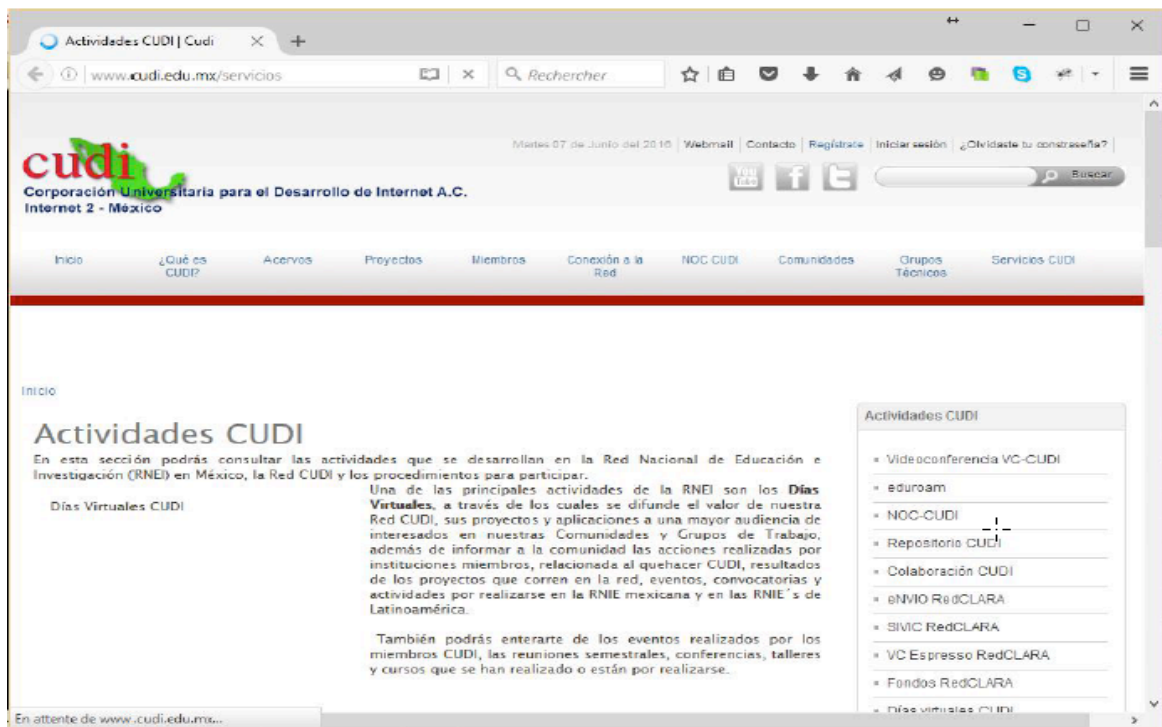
Actividades CUDI | Cudi

www.cudi.edu.mx/servicios

Rechercher

Martes 07 de Junio del 2016 | Webmail | Contacto | Regístrate | Iniciar sesión | ¿Olvidaste tu contraseña?

cudi
Corporación Universitaria para el Desarrollo de Internet A.C.
Internet 2 - México

Buscar

Inicio | ¿Qué es CUDI? | Acervos | Proyectos | Miembros | Conexión a la Red | NOC CUDI | Comunidades | Grupos Técnicos | Servicios CUDI

Inicio

Actividades CUDI

En esta sección podrás consultar las actividades que se desarrollan en la Red Nacional de Educación e Investigación (RNEI) en México, la Red CUDI y los procedimientos para participar.

Días Virtuales CUDI

Una de las principales actividades de la RNEI son los Días Virtuales, a través de los cuales se difunde el valor de nuestra Red CUDI, sus proyectos y aplicaciones a una mayor audiencia de interesados en nuestras Comunidades y Grupos de Trabajo, además de informar a la comunidad las acciones realizadas por instituciones miembros, relacionada al quehacer CUDI, resultados de los proyectos que corren en la red, eventos, convocatorias y actividades por realizarse en la RNIE mexicana y en las RNIE´s de Latinoamérica.

También podrás enterarte de los eventos realizados por los miembros CUDI, las reuniones semestrales, conferencias, talleres y cursos que se han realizado o están por realizarse.

Actividades CUDI
- Videoconferencia VC-CUDI
- eduroam
- NOC-CUDI
- Repositorio CUDI
- Colaboración CUDI
- eNVIO RedCLARA
- SIVIC RedCLARA
- VC Espresso RedCLARA
- Fondos RedCLARA
- Días virtuales CUDI

En attente de www.cudi.edu.mx...